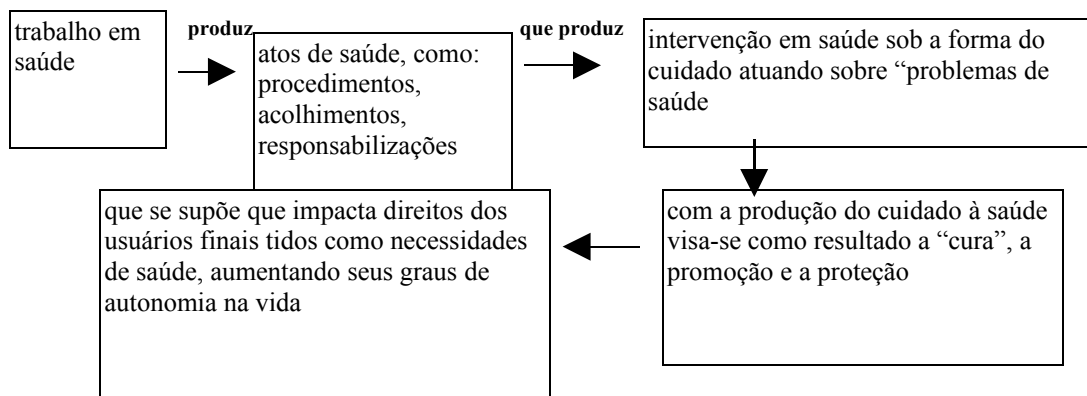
trabalho em saúde

produz

atos de saúde, como: procedimentos, acolhimentos, responsabilizações

que produz

intervenção em saúde sob a forma do cuidado atuando sobre "problemas de saúde

com a produção do cuidado à saúde visa-se como resultado a "cura", a promoção e a proteção

que se supõe que impacta direitos dos usuários finais tidos como necessidades de saúde, aumentando seus graus de autonomia na vida